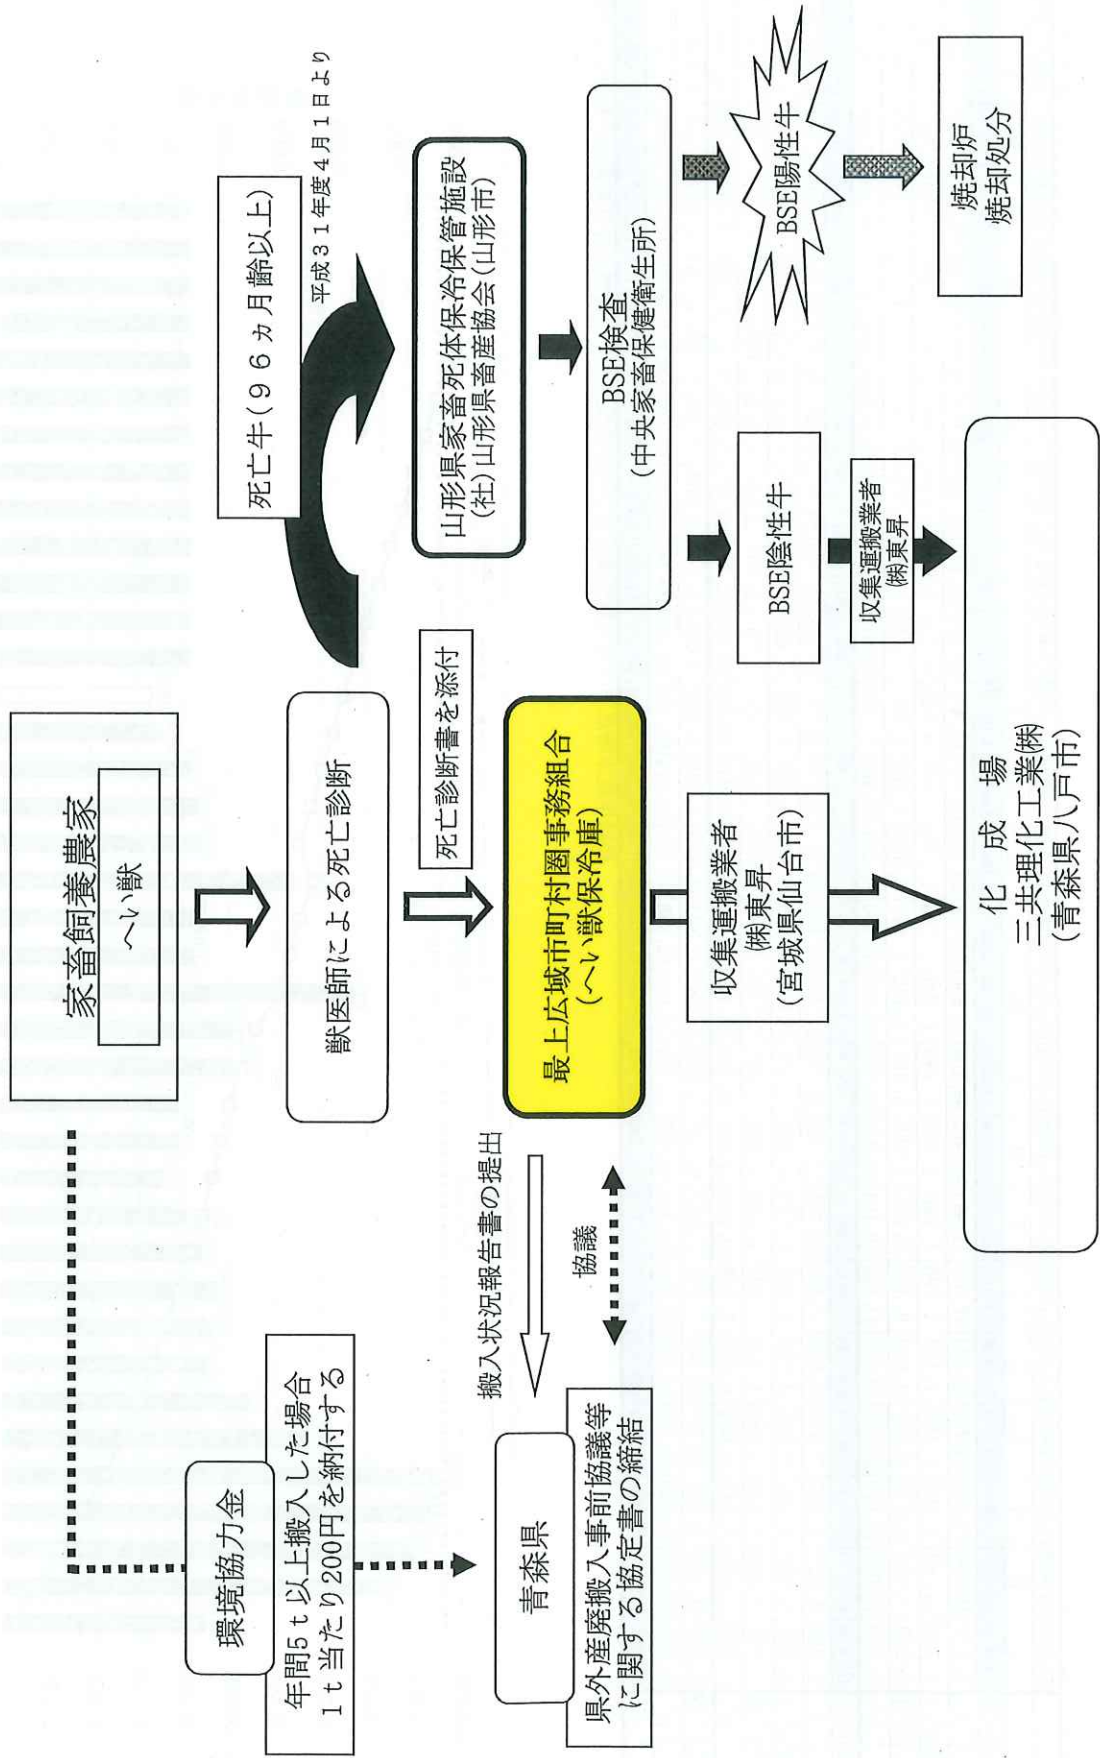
家畜飼養農家
へい獣

獣医師による死亡診断

死亡診断書を添付

最上広域市町村圏事務組合
（へい獣保冷庫）

収集運搬業者
㈱東昇
（宮城県仙台市）

化成場
三共理化工業㈱
（青森県八戸市）

死亡牛（９６ヵ月齢以上）

平成３１年度４月１日より

山形県家畜死体保冷保管施設
（社）山形県畜産協会（山形市）

BSE検査
（中央家畜保健衛生所）

BSE陽性牛

焼却炉
焼却処分

BSE陰性牛

収集運搬業者
㈱東昇

搬入状況報告書の提出

協議

環境協力金

年間5ｔ以上搬入した場合
1ｔ当たり200円を納付する

青森県

県外産廃搬入事前協議等
に関する協定書の締結